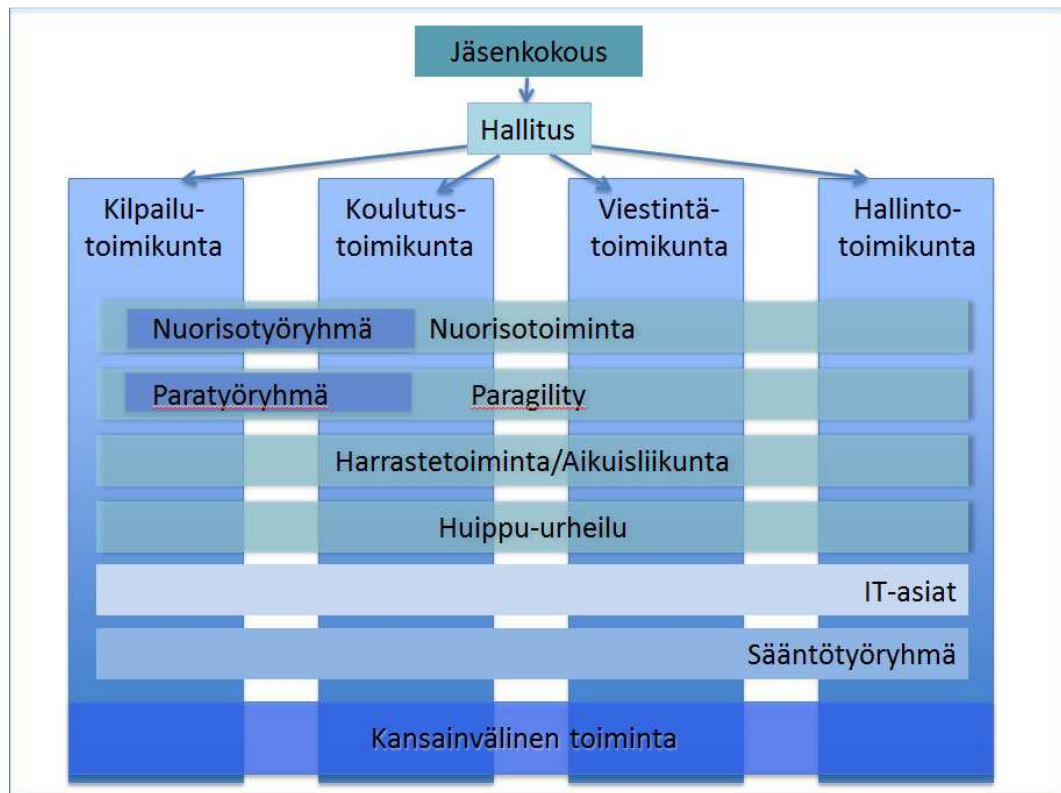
Jäsenkokous

Hallitus

Kilpailutoimikunta

Koulutustoimikunta

Viestintätoimikunta

Hallintotoimikunta

Nuorisotyöryhmä Nuorisotoiminta

Paratyöryhmä Paragility

Harrastetoiminta/Aikuisliikunta

Huippu-urheilu

IT-asiat

Sääntötyöryhmä

Kansainvälinen toiminta